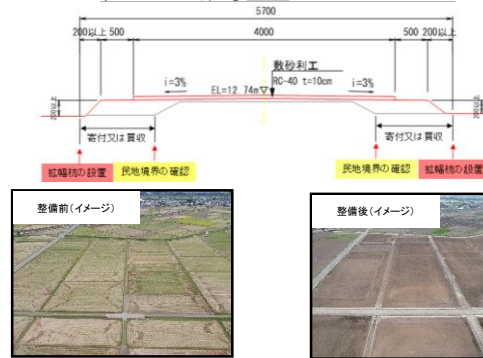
5700

200以上 500

4000

500 200以上

敷砂利工

RC-40 t=10cm

i=3%

i=3%

EL=12.74m

200以上

寄付又は買収

寄付又は買収

拡幅杭の設置

民地境界の確認

民地境界の確認

拡幅杭の設置

整備前(イメージ)

整備後(イメージ)